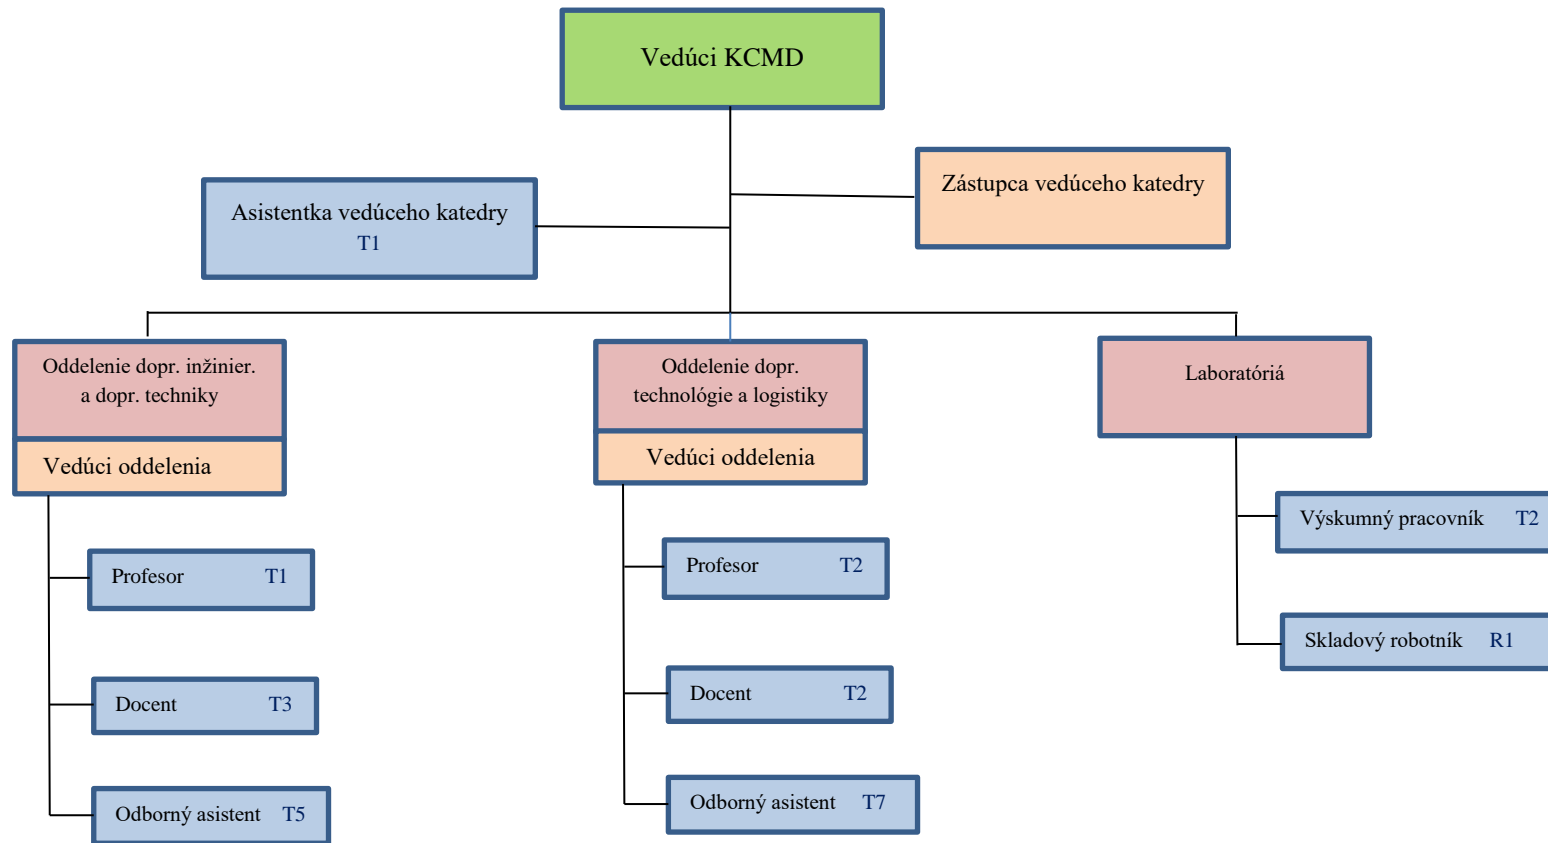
Vedúci KCMD

Asistentka vedúceho katedry T1

Zástupca vedúceho katedry

Oddelenie dopr. inžinier. a dopr. techniky

Vedúci oddelenia

Profesor T1

Docent T3

Odborný asistent T5

Oddelenie dopr. technológie a logistiky

Vedúci oddelenia

Profesor T2

Docent T2

Odborný asistent T7

Laboratóriá

Výskumný pracovník T2

Skladový robotník R1